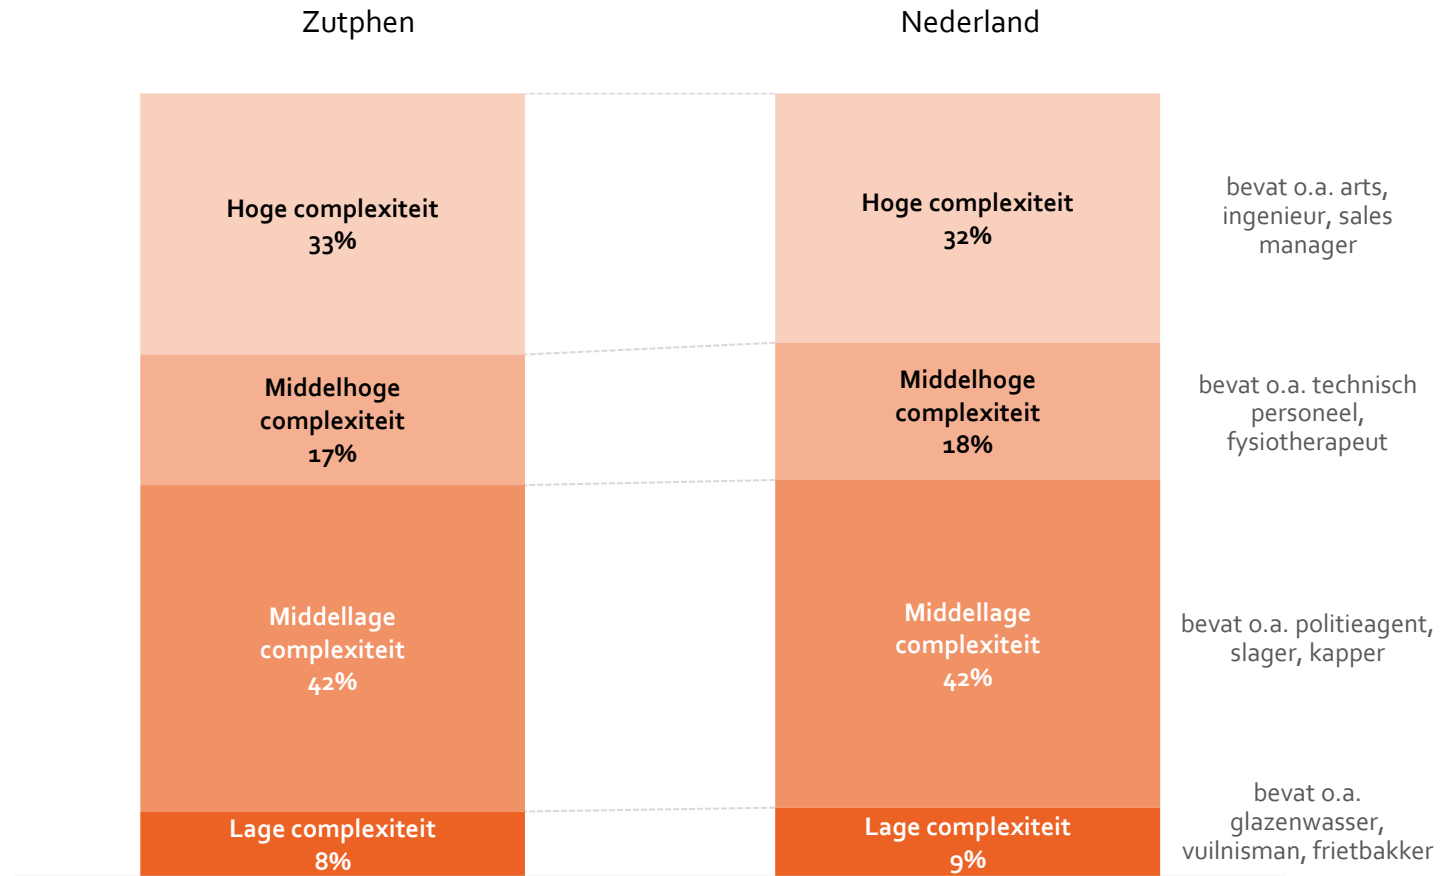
Zutphen

Nederland

Hoge complexiteit
33%

Middelhoge complexiteit
17%

Middellage complexiteit
42%

Lage complexiteit
8%

Hoge complexiteit
32%

Middelhoge complexiteit
18%

Middellage complexiteit
42%

Lage complexiteit
9%

bevat o.a. arts, ingenieur, sales manager

bevat o.a. technisch personeel, fysiotherapeut

bevat o.a. politieagent, slager, kapper

bevat o.a. glazenwasser, vuilnisman, frietbakker